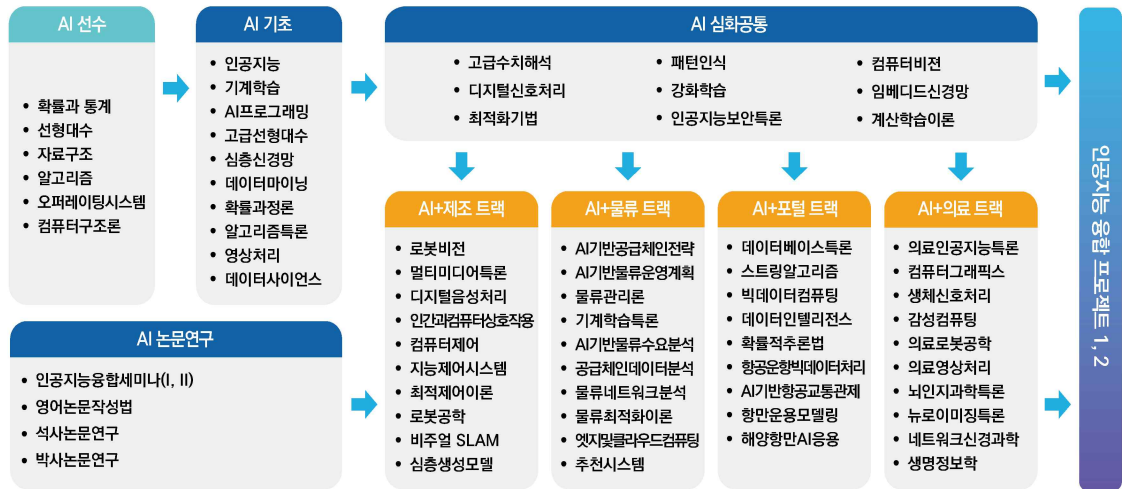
AI 선수

• 확률과 통계
• 선형대수
• 자료구조
• 알고리즘
• 오퍼레이팅시스템
• 컴퓨터구조론

AI 기초

• 인공지능
• 기계학습
• AI프로그래밍
• 고급선형대수
• 심층신경망
• 데이터마이닝
• 확률과정론
• 알고리즘특론
• 영상처리
• 데이터사이언스

AI 심화공통

• 고급수치해석
• 디지털신호처리
• 최적화기법
• 패턴인식
• 강화학습
• 인공지능보안특론
• 컴퓨터비전
• 임베디드신경망
• 계산학습이론

AI+제조 트랙

• 로봇비전
• 멀티미디어특론
• 디지털음성처리
• 인간과컴퓨터상호작용
• 컴퓨터제어
• 지능제어시스템
• 최적제어이론
• 로봇공학
• 비주얼 SLAM
• 심층생성모델

AI+물류 트랙

• AI기반공급체인전략
• AI기반물류운영계획
• 물류관리론
• 기계학습특론
• AI기반물류수요분석
• 공급체인데이터분석
• 물류네트워크분석
• 물류최적화이론
• 엣지및클라우드컴퓨팅
• 추천시스템

AI+포털 트랙

• 데이터베이스특론
• 스트링알고리즘
• 빅데이터컴퓨팅
• 데이터인텔리전스
• 확률적추론법
• 항공운항빅데이터처리
• AI기반항공교통관제
• 항만운용모델링
• 해양항만AI응용

AI+의료 트랙

• 의료인공지능특론
• 컴퓨터그래픽스
• 생체신호처리
• 감성컴퓨팅
• 의료로봇공학
• 의료영상처리
• 뇌인지과학특론
• 뉴로이미징특론
• 네트워크신경과학
• 생명정보학

AI 논문연구

• 인공지능융합세미나(I, II)
• 영어논문작성법
• 석사논문연구
• 박사논문연구

인공지능 융합 프로젝트 1, 2